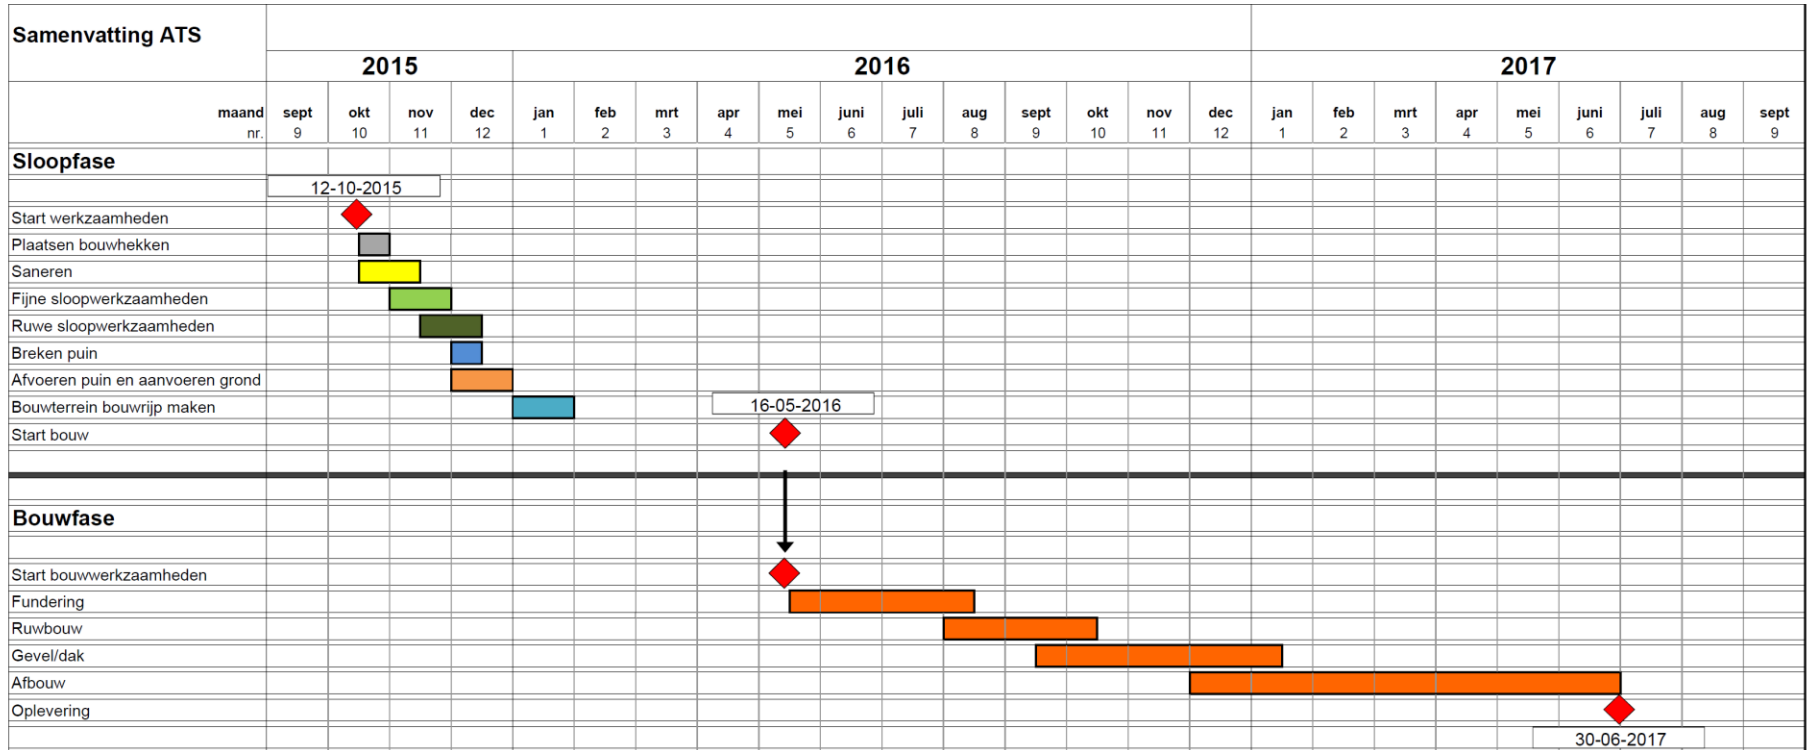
Samenvatting ATS

| | 2015 | | | | 2016 | | | | | | | | | | | | 2017 | | | | | | | | |
|---|---|---|---|---|---|---|---|---|---|---|---|---|---|---|---|---|---|---|---|---|---|---|---|---|---|
| maand | sept | okt | nov | dec | jan | feb | mrt | apr | mei | juni | juli | aug | sept | okt | nov | dec | jan | feb | mrt | apr | mei | juni | juli | aug | sept |
| nr. | 9 | 10 | 11 | 12 | 1 | 2 | 3 | 4 | 5 | 6 | 7 | 8 | 9 | 10 | 11 | 12 | 1 | 2 | 3 | 4 | 5 | 6 | 7 | 8 | 9 |

Sloopfase
12-10-2015
Start werkzaamheden
Plaatsen bouwhekken
Saneren
Fijne sloopwerkzaamheden
Ruwe sloopwerkzaamheden
Breken puin
Afvoeren puin en aanvoeren grond
Bouwterrein bouwrijp maken
16-05-2016
Start bouw

Bouwfase
Start bouwwerkzaamheden
Fundering
Ruwbouw
Gevel/dak
Afbouw
Oplevering
30-06-2017